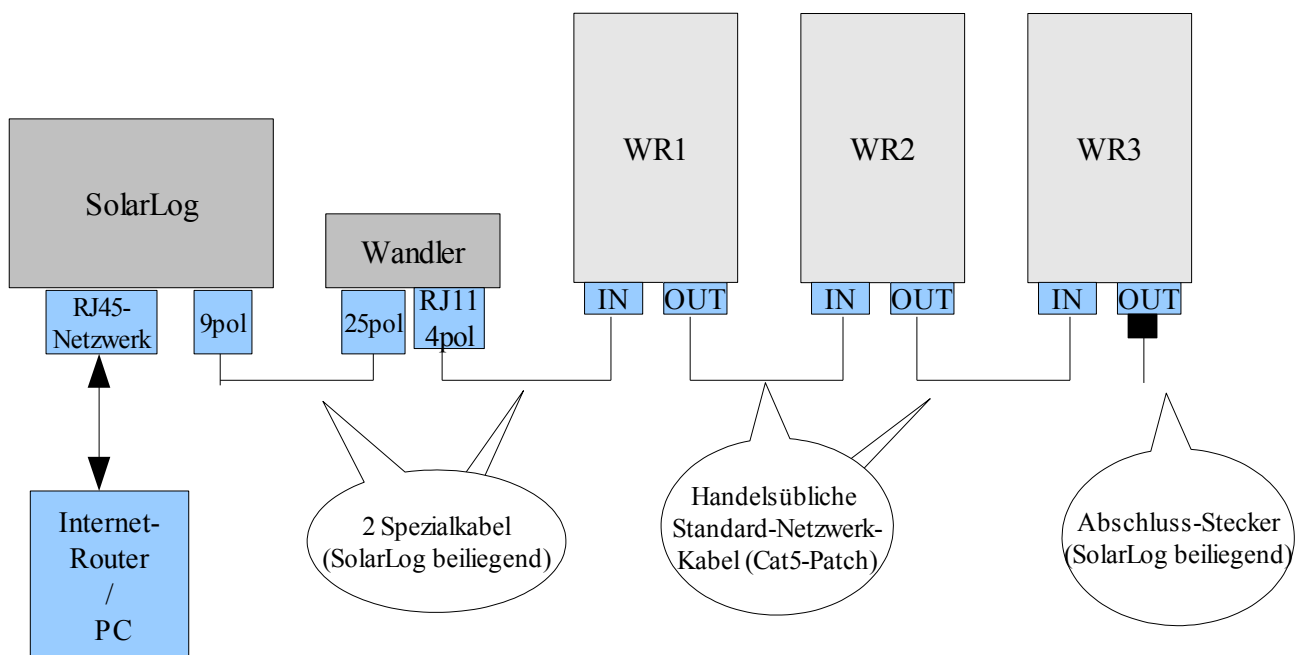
SolarLog

RJ45-Netzwerk

9pol

Wandler

25pol

RJ11 4pol

WR1

IN

OUT

WR2

IN

OUT

WR3

IN

OUT

Internet-Router / PC

2 Spezialkabel (SolarLog beiliegend)

Handelsübliche Standard-Netzwerk-Kabel (Cat5-Patch)

Abschluss-Stecker (SolarLog beiliegend)